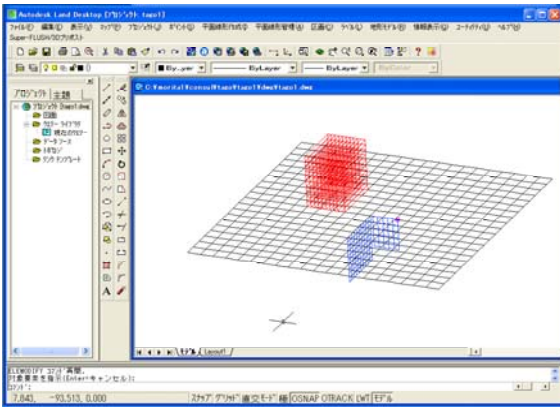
Autodesk Land Desktop [プロジェクト tapo1]

ファイル(F) 編集(E) 表示(V) 挿入(I) プロジェクト(P) ポイント(O) 平面線形作成(D) 平面線形管理(A) 図面(D) ツール(T) 地形モデル(M) 情報表示(I) ユーティリティ(U) ヘルプ(H)

Super-FLUSH/3Dプロポスト

ByLayer ByLayer ByLayer ByColor

プロジェクト 主語

プロジェクト [tapo1.dwg]

C:¥morita¥consul¥tapo¥tapo1¥dwg¥tapo1.dwg

モデル Layout1

ELEMODIFY 37点 再描画
対象要素を指定(Enterキャンセル):
コマンド:

7.843, -93.513, 0.000 スナップ グリッド 直交モード 極 OSNAP OTRACK LWT モデル